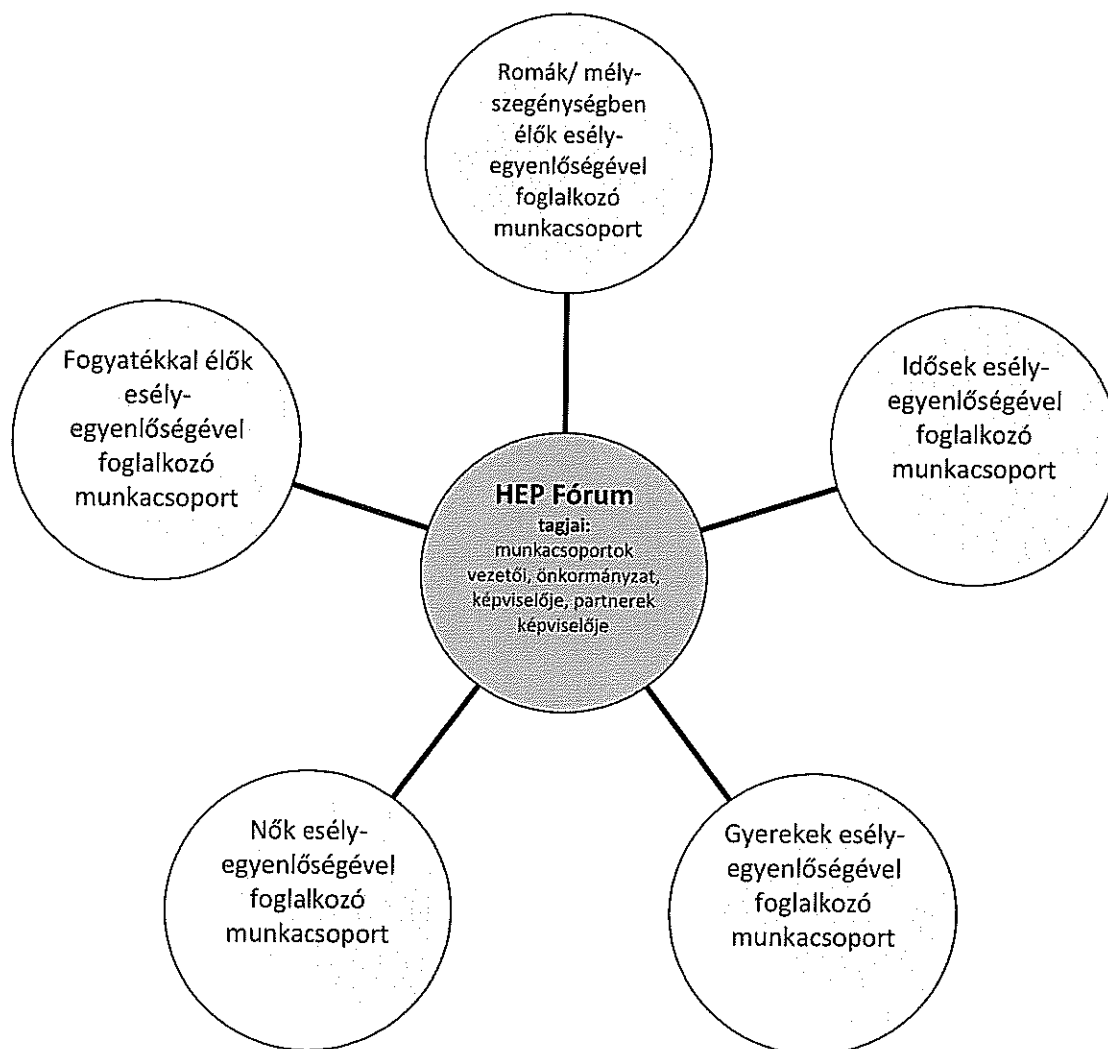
Romák/ mélyszegénységben élők esélyegyenlőségével foglalkozó munkacsoport

Fogyatékkal élők esélyegyenlőségével foglalkozó munkacsoport

HEP Fórum
tagjai: munkacsoportok vezetői, önkormányzat, képviselője, partnerek képviselője

Idősek esélyegyenlőségével foglalkozó munkacsoport

Nők esélyegyenlőségével foglalkozó munkacsoport

Gyerekek esélyegyenlőségével foglalkozó munkacsoport